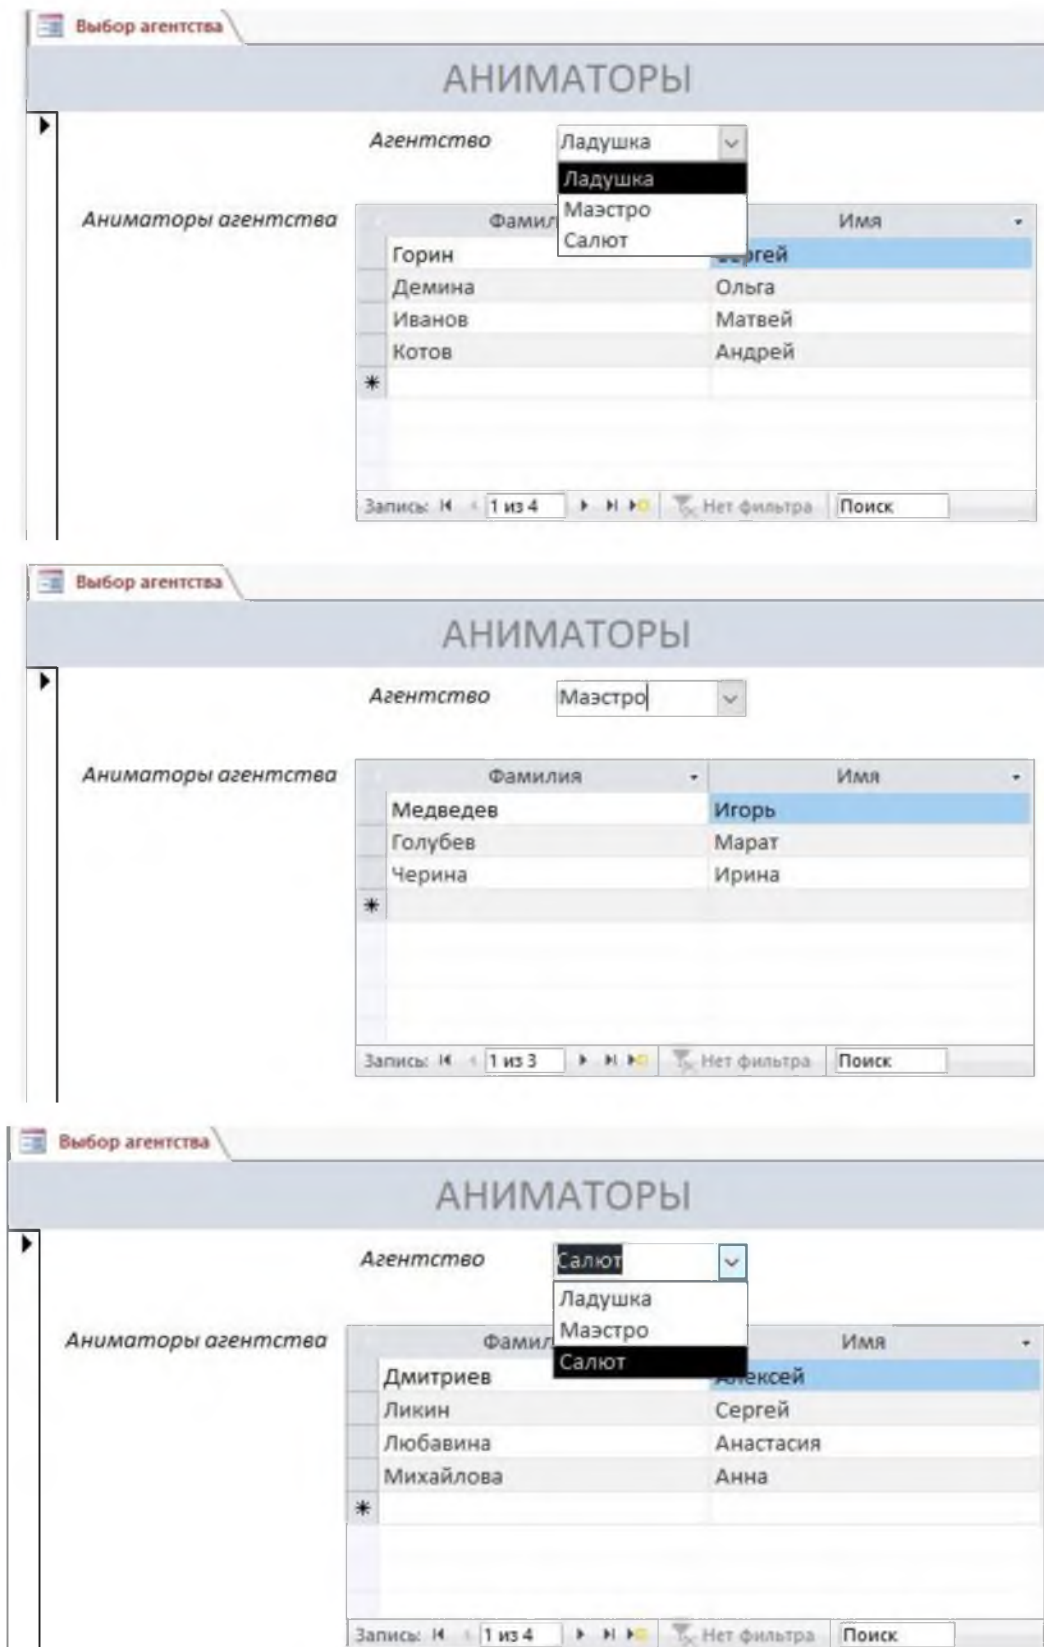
Выбор агентства

АНИМАТОРЫ

Агентство Ладушка

Ладушка
Маэстро
Салют

Аниматоры агентства

| Фамил | Имя |
|---|---|
| Горин | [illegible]ргей |
| Демина | Ольга |
| Иванов | Матвей |
| Котов | Андрей |
| * | |

Запись: 1 из 4 Нет фильтра Поиск

Выбор агентства

АНИМАТОРЫ

Агентство Маэстро

Аниматоры агентства

| Фамилия | Имя |
|---|---|
| Медведев | Игорь |
| Голубев | Марат |
| Черина | Ирина |
| * | |

Запись: 1 из 3 Нет фильтра Поиск

Выбор агентства

АНИМАТОРЫ

Агентство Салют

Ладушка
Маэстро
Салют

Аниматоры агентства

| Фамил | Имя |
|---|---|
| Дмитриев | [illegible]ексей |
| Ликин | Сергей |
| Любавина | Анастасия |
| Михайлова | Анна |
| * | |

Запись: 1 из 4 Нет фильтра Поиск